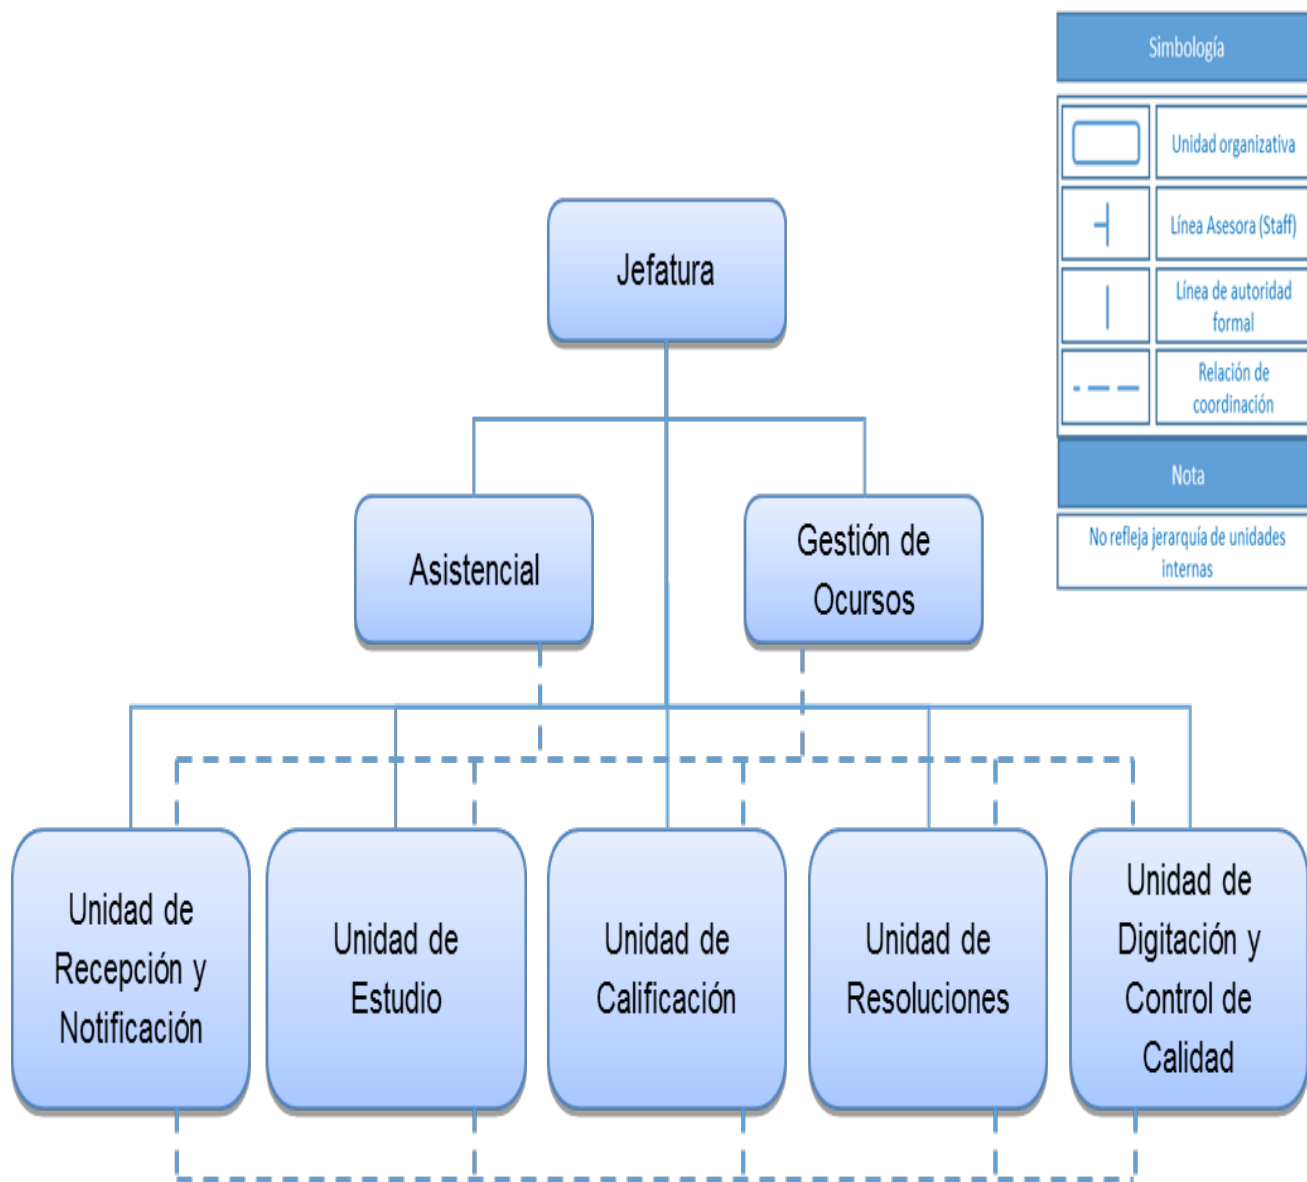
Simbología

| | |
|---|---|
| | Unidad organizativa |
| | Línea Asesora (Staff) |
| | Línea de autoridad formal |
| | Relación de coordinación |

Nota

No refleja jerarquía de unidades internas

Jefatura

Asistencial

Gestión de Ocursos

Unidad de Recepción y Notificación

Unidad de Estudio

Unidad de Calificación

Unidad de Resoluciones

Unidad de Digitación y Control de Calidad